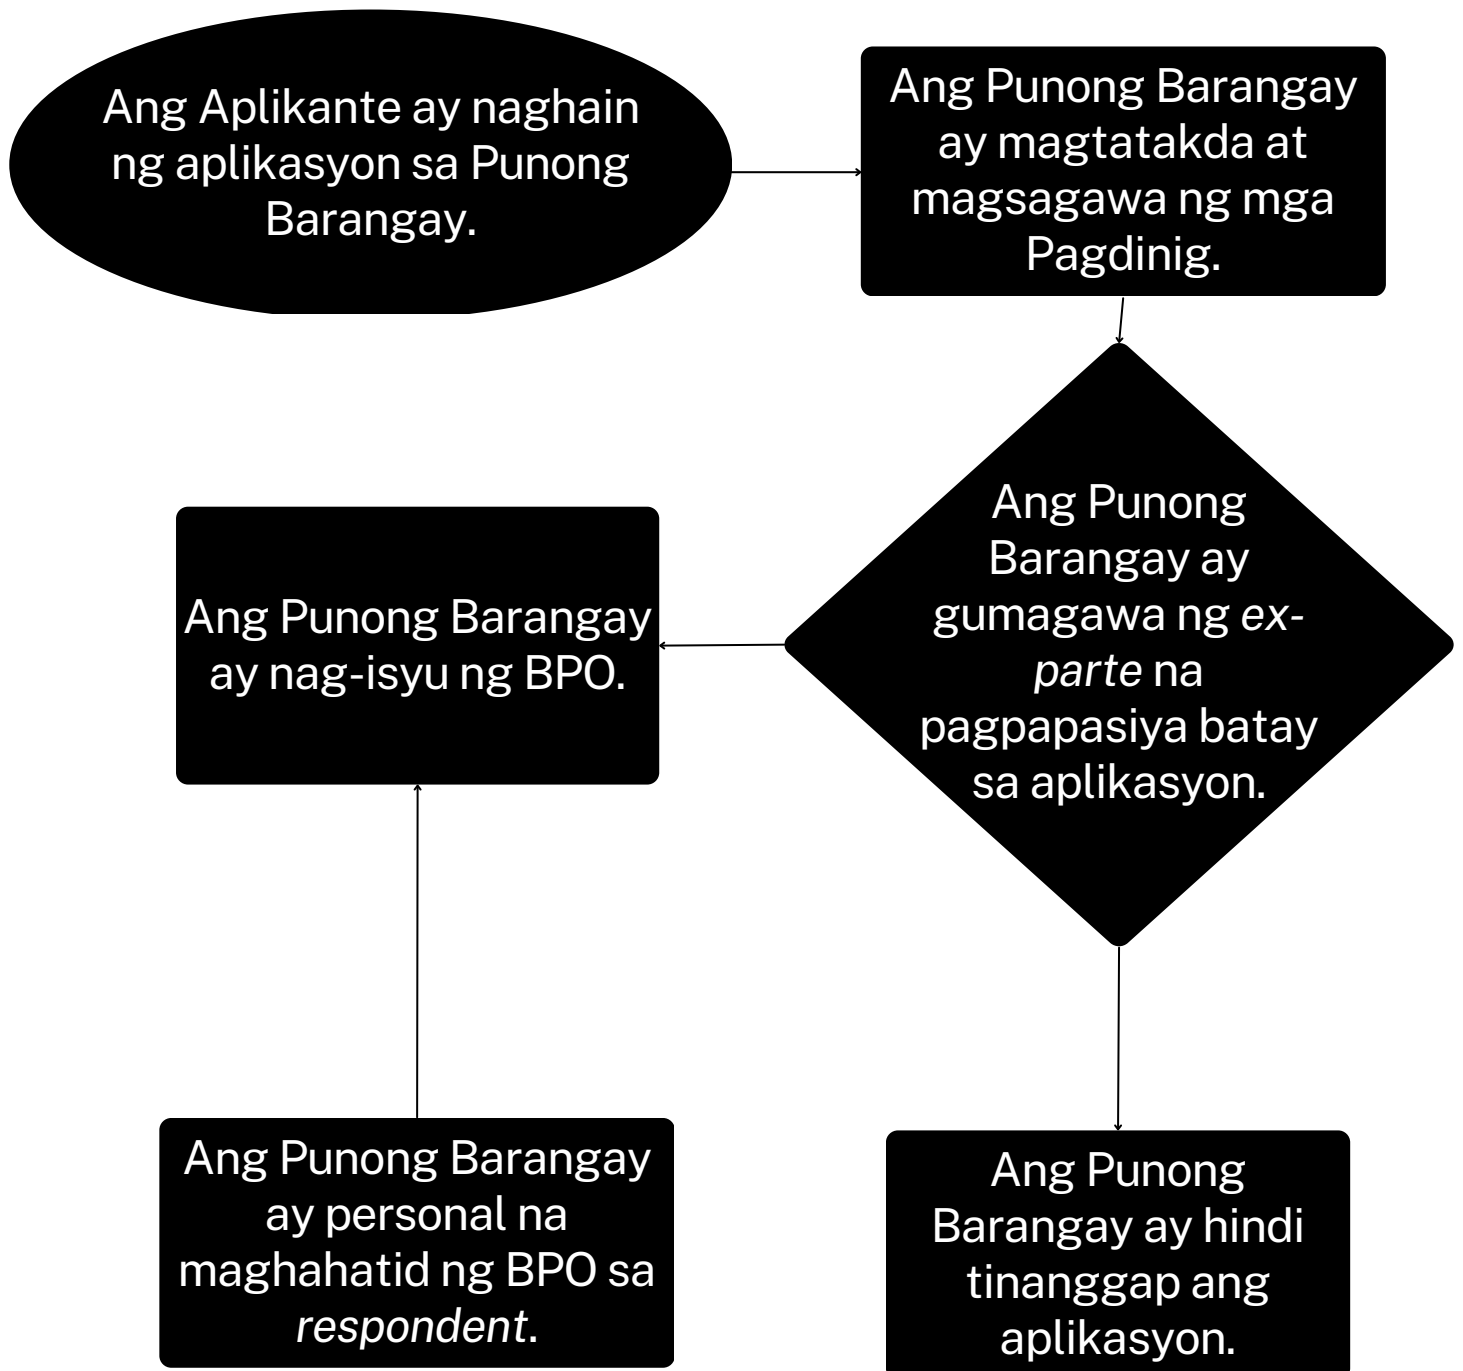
Ang Aplikante ay naghain ng aplikasyon sa Punong Barangay.

Ang Punong Barangay ay magtatakda at magsagawa ng mga Pagdinig.

Ang Punong Barangay ay gumagawa ng ex-parte na pagpapasiya batay sa aplikasyon.

Ang Punong Barangay ay nag-isyu ng BPO.

Ang Punong Barangay ay personal na maghahatid ng BPO sa respondent.

Ang Punong Barangay ay hindi tinanggap ang aplikasyon.